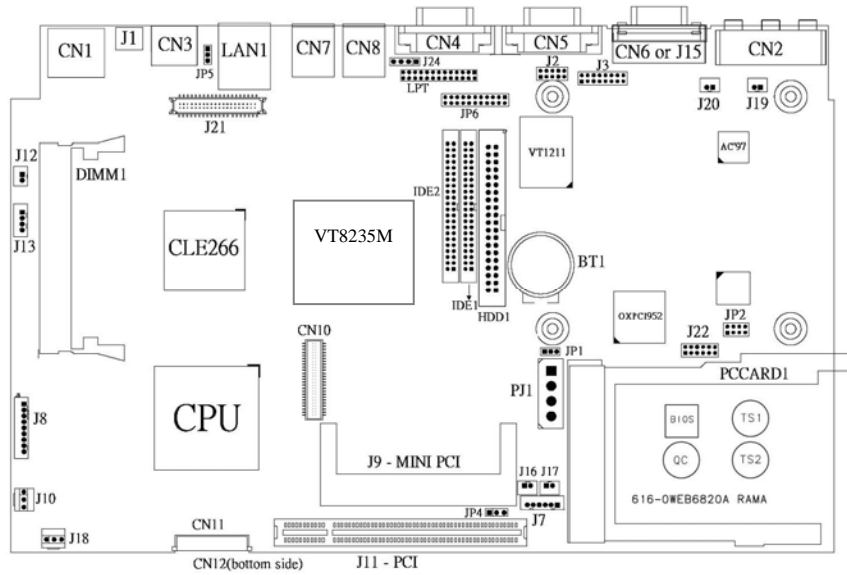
CN1
J1
CN3
LAN1
CN7
CN8
CN4
CN5
CN6 or J15
CN2
JP5
J24
LPT
J2
J3
J20
J19
J21
JP6
VT1211
AC97
J12
DIMM1
J13
CLE266
VT8235M
IDE2
BT1
IDE1
HDD1
JP2
OXPCI952
J22
CN10
JP1
PCCARD1
PJ1
J8
CPU
BIOS
TS1
QC
TS2
J9 - MINI PCI
J16
J17
616-0WEB6820A RAMA
J10
JP4
J7
J18
CN11
CN12(bottom side)
J11 - PCI